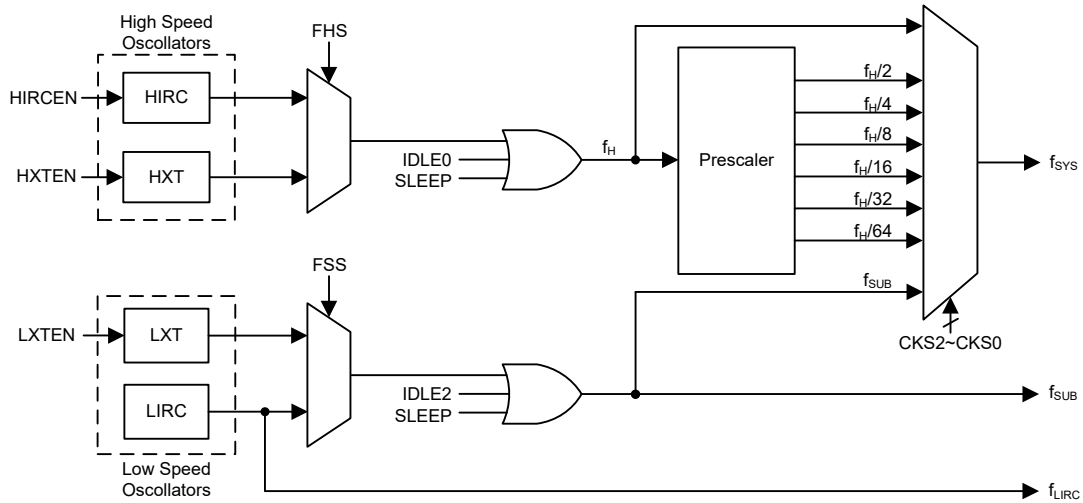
High Speed Oscillators

FHS

HIRCEN

HIRC

HXTEN

HXT

IDLE0
SLEEP

$f_H$

Prescaler

$f_H/2$
$f_H/4$
$f_H/8$
$f_H/16$
$f_H/32$
$f_H/64$

$f_{SYS}$

$f_{SUB}$

CKS2~CKS0

FSS

LXTEN

LXT

LIRC

IDLE2
SLEEP

$f_{SUB}$

Low Speed Oscillators

$f_{LIRC}$